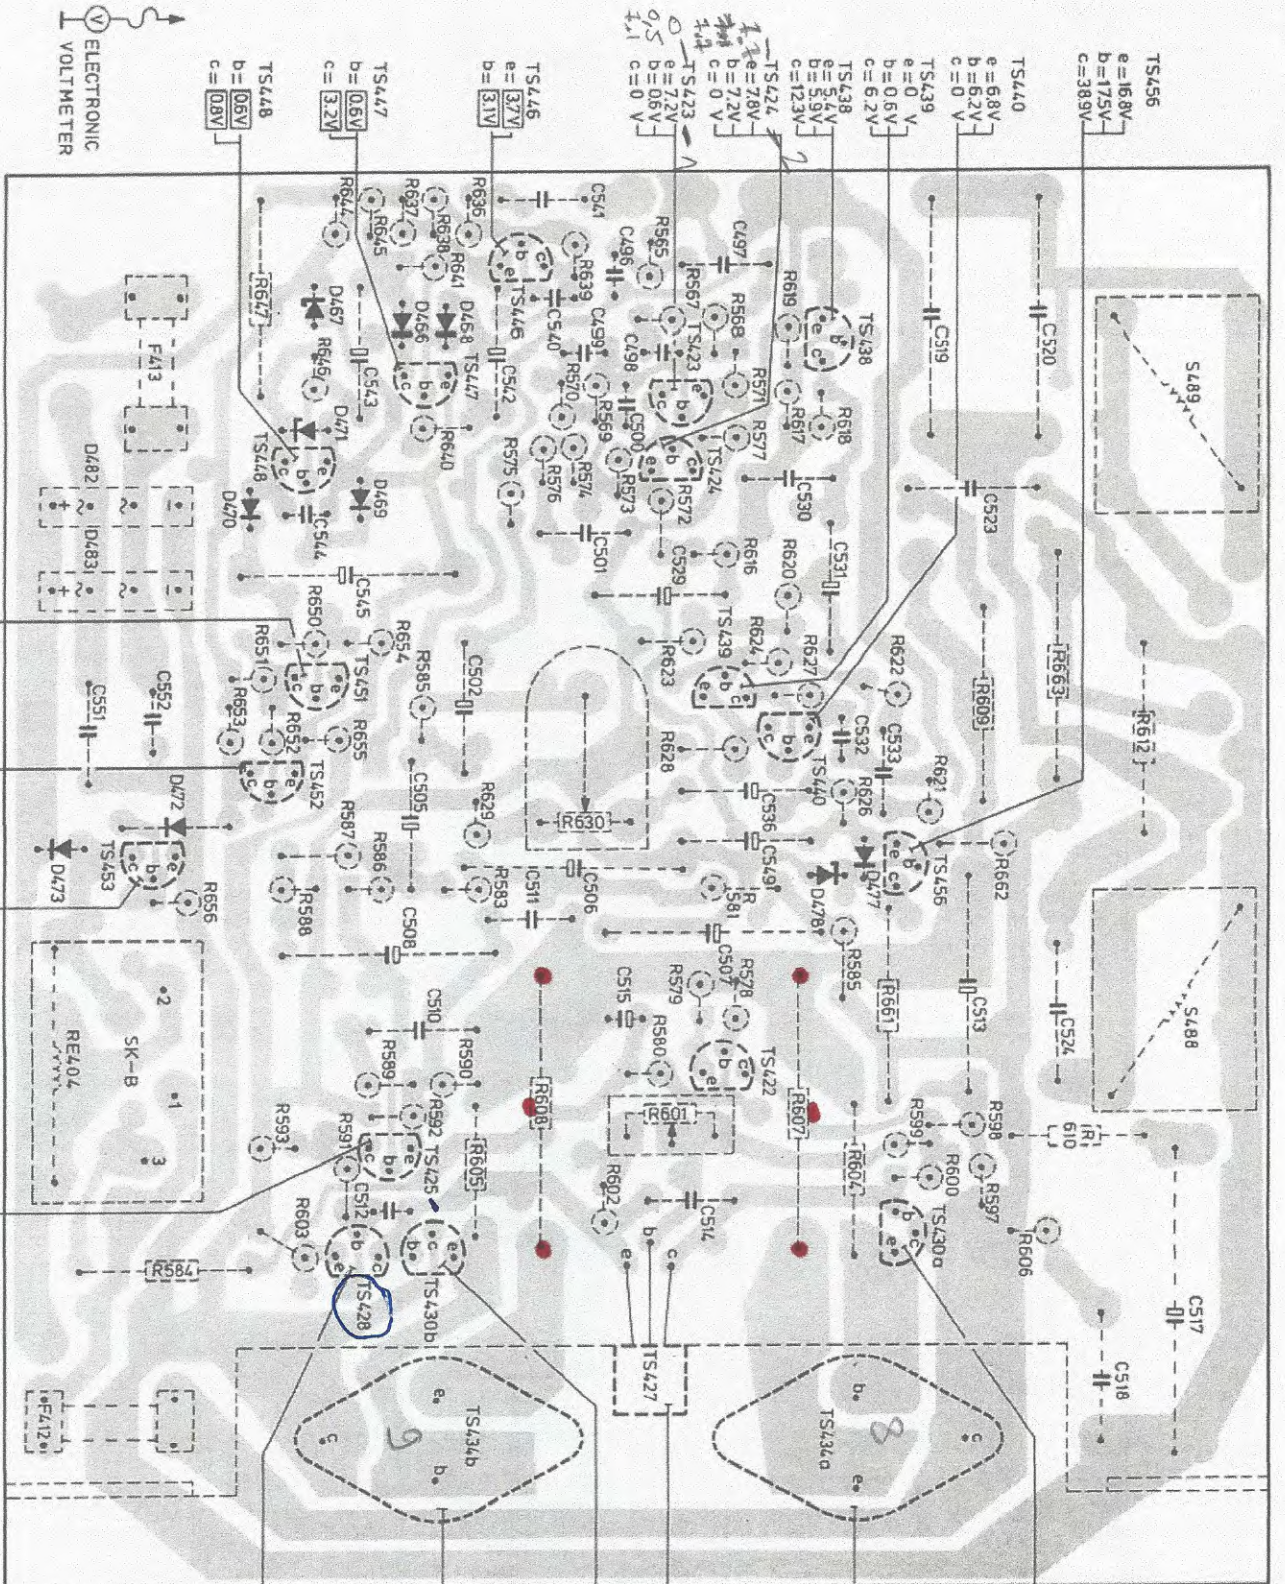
ELECTRONIC VOLTMETER

TS448
b= 0.6V
c= 0.8V

TS447
b= 0.6V
c= 3.2V

TS446
e= 3.7V
b= 3.1V

TS423
e= 7.2V
b= 0.6V
c= 0 V

0
0,5
1,1

TS424
e= 7.8V
b= 7.2V
c= 0 V

1,7
1,2

TS438
e= 5.4V
b= 5.9V
c= 12.3V

TS439
e= 0 V
b= 0.6V
c= 6.2V

TS440
e= 6.8V
b= 6.2V
c= 0 V

TS456
e= 16.8V
b= 17.5V
c= 38.9V

1
2

R644 R637 R636 C541 R645 R638 R641 C496 R639 R565 C497 R567 R568 R619 TS438 R647 D467 D466 D468 TS447 TS446 C540 C499 TS423 C498 R571 R618 R617 R577 C519 C520 S489 F413 R646 C543 D471 C542 R570 R569 C500 TS424 R640 R575 R576 R574 R573 R572 C530 TS448 D469 D470 C544 D482 D483 C501 R616 C523 C545 R620 C531 C529 R650 R654 R585 R623 TS439 R624 R627 R622 R663 R651 TS451 R653 R652 R655 C502 C552 C551 R628 C532 C533 R609 R612 TS452 D472 C505 R587 R629 R630 C536 TS440 R626 R631 R586 C549 D477 TS456 R662 D473 TS453 R656 R588 R583 C511 C506 R581 D478 C508 R585 C507 C515 R578 R579 R661 C513 C524 S488 C510 R580 TS422 SK-B RE404 R589 R590 R593 R608 R601 R607 R604 R599 R598 R610 R592 R591 TS425 R605 R600 R597 C512 R602 C514 TS430a R606 R603 TS430b TS428 R584 TS427 C517 C518 TS434b TS434a F412

2 1 3
e c b
9 8